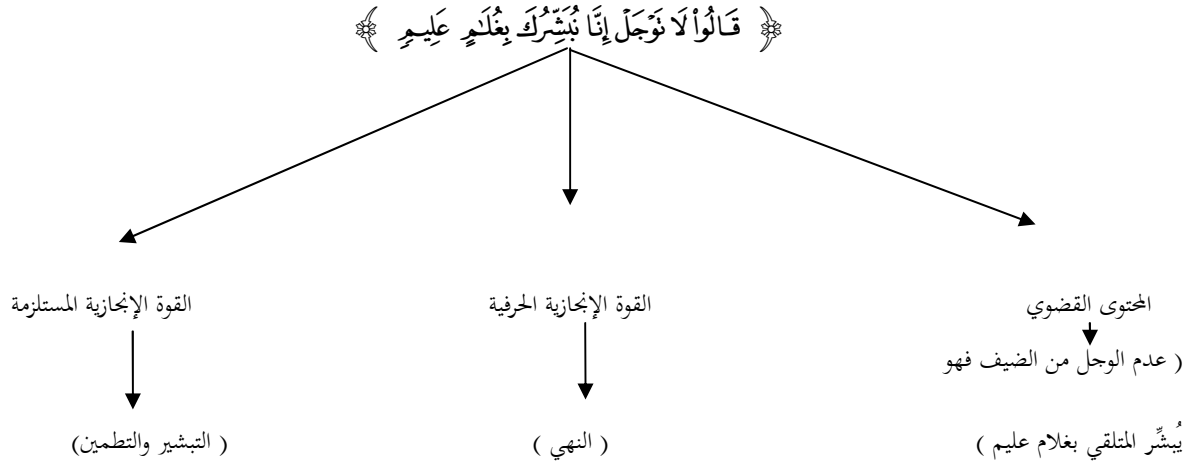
﴿ قَالُواْ لَا تَوْجَلْ إِنَّا نُبَشِّرُكَ بِغُلَٰمٍ عَلِيمٍ ﴾

المحتوى القضوي

( عدم الوجل من الضيف فهو يُبشِّر المتلقي بغلام عليم )

القوة الإنجازية الحرفية

( النهي )

القوة الإنجازية المستلزمة

( التبشير والتطمين)